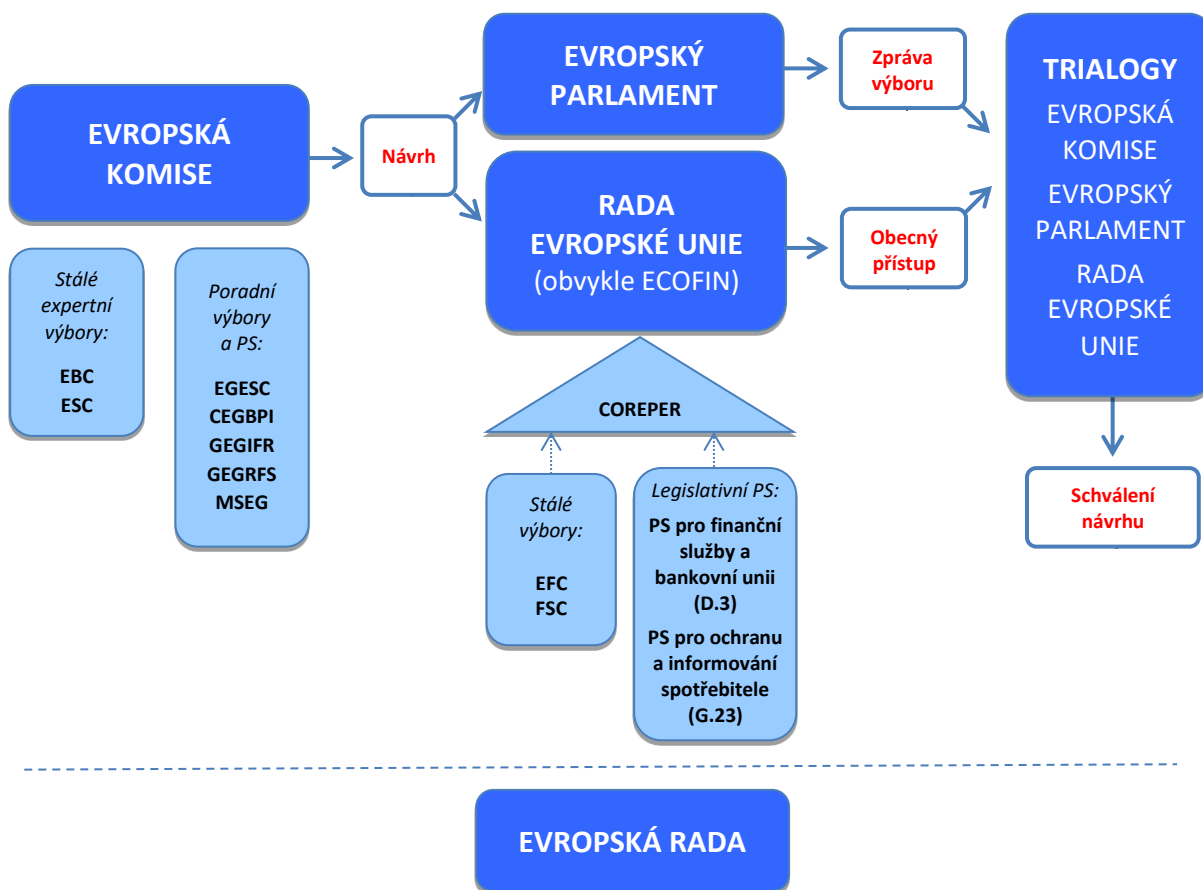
EVROPSKÁ KOMISE

Stálé expertní výbory:

EBC
ESC

Poradní výbory a PS:

EGESC
CEGBPI
GEGIFR
GEGRFS
MSEG

Návrh

EVROPSKÝ PARLAMENT

Zpráva výboru

RADA EVROPSKÉ UNIE (obvykle ECOFIN)

Obecný přístup

COREPER

Stálé výbory:

EFC
FSC

Legislativní PS:

PS pro finanční služby a bankovní unii (D.3)

PS pro ochranu a informování spotřebitele (G.23)

TRIALOGY
EVROPSKÁ KOMISE
EVROPSKÝ PARLAMENT
RADA EVROPSKÉ UNIE

Schválení návrhu

EVROPSKÁ RADA